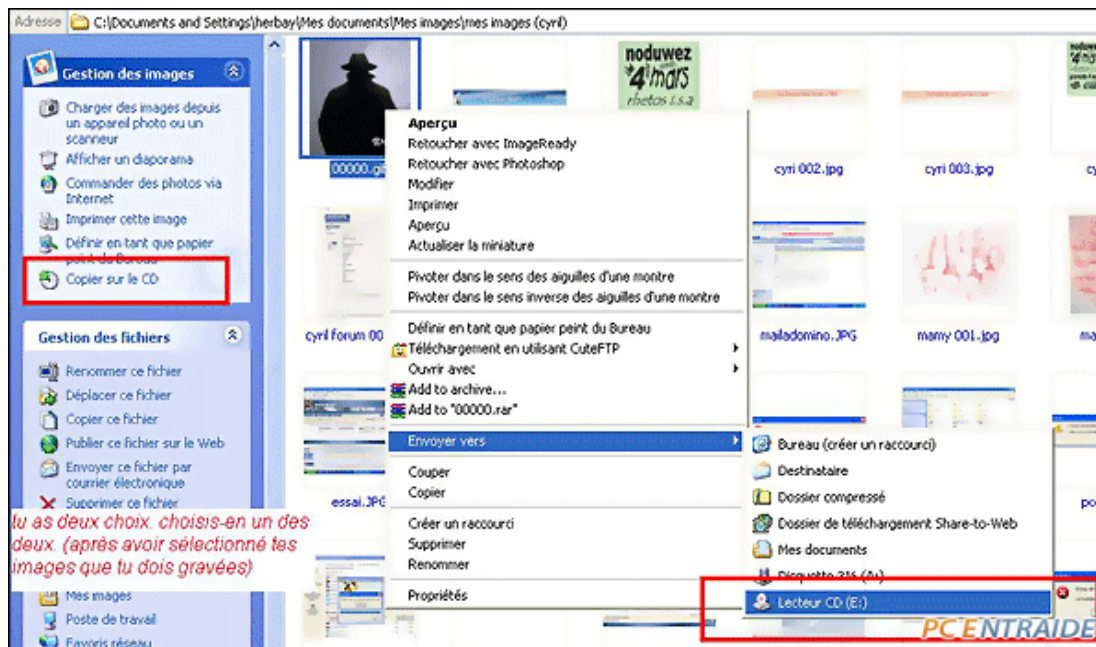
Adresse C:\Documents and Settings\herbay\Mes documents\Mes images\mes images (cyril)

Gestion des images

Charger des images depuis un appareil photo ou un scanneur
Afficher un diaporama
Commander des photos via Internet
Imprimer cette image
Définir en tant que papier peint du Bureau
Copier sur le CD

Gestion des fichiers

Renommer ce fichier
Déplacer ce fichier
Copier ce fichier
Publier ce fichier sur le Web
Envoyer ce fichier par courrier électronique
Supprimer ce fichier

tu as deux choix. choisis-en un des deux. (après avoir sélectionné tes images que tu dois gravées)

Mes images
Poste de travail
Favoris réseau

noduwez 4 mars photos s.a

00000.gif
cyri 002.jpg
cyri 003.jpg
cyril forum 00
mailadomino.JPG
mamy 001.jpg
essai.JPG

Aperçu
Retoucher avec ImageReady
Retoucher avec Photoshop
Modifier
Imprimer
Aperçu
Actualiser la miniature
Pivoter dans le sens des aiguilles d'une montre
Pivoter dans le sens inverse des aiguilles d'une montre
Définir en tant que papier peint du Bureau
Téléchargement en utilisant CuteFTP
Ouvrir avec
Add to archive...
Add to "00000.rar"
Envoyer vers
Couper
Copier
Créer un raccourci
Supprimer
Renommer
Propriétés

Bureau (créer un raccourci)
Destinataire
Dossier compressé
Dossier de téléchargement Share-to-Web
Mes documents
Disquette 3½ (A:)
Lecteur CD (E:)

PC ENTRAIDE